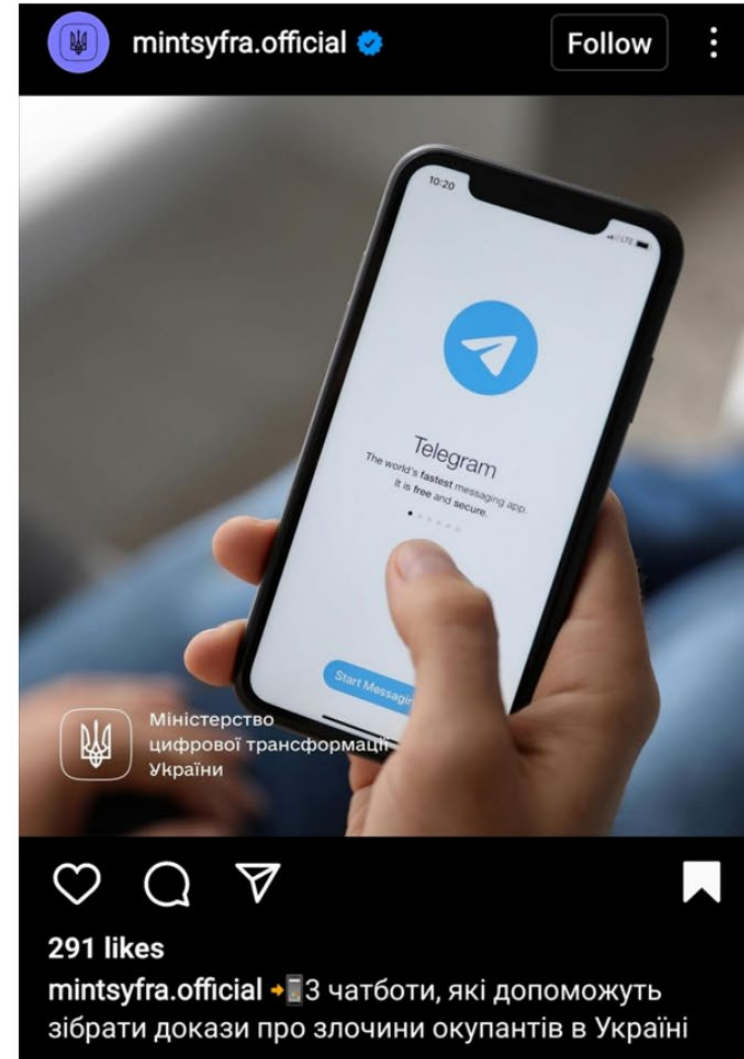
mintsyfra.official

Follow

10:20

Telegram

The world's fastest messaging app. It is free and secure.

Start Messagi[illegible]

Міністерство цифрової трансформаці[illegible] України

291 likes

mintsyfra.official →📱3 чатботи, які допоможуть зібрати докази про злочини окупантів в Україні